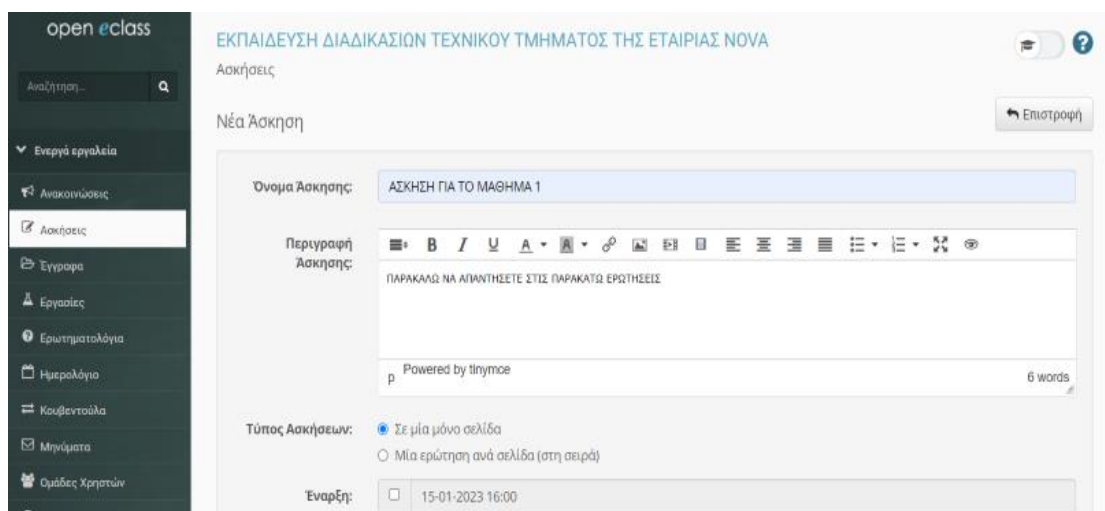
open eclass

Αναζήτηση...

Ενεργά εργαλεία

Ανακοινώσεις

Ασκήσεις

Έγγραφα

Εργασίες

Ερωτηματολόγια

Ημερολόγιο

Κουβεντούλα

Μηνύματα

Ομάδες Χρηστών

ΕΚΠΑΙΔΕΥΣΗ ΔΙΑΔΙΚΑΣΙΩΝ ΤΕΧΝΙΚΟΥ ΤΜΗΜΑΤΟΣ ΤΗΣ ΕΤΑΙΡΙΑΣ NOVA

Ασκήσεις

Νέα Άσκηση

Επιστροφή

Όνομα Άσκησης: ΑΣΚΗΣΗ ΓΙΑ ΤΟ ΜΑΘΗΜΑ 1

Περιγραφή Άσκησης:

B I U A A

ΠΑΡΑΚΑΛΩ ΝΑ ΑΠΑΝΤΗΣΕΤΕ ΣΤΙΣ ΠΑΡΑΚΑΤΩ ΕΡΩΤΗΣΕΙΣ

p Powered by tinymce 6 words

Τύπος Ασκήσεων: Σε μία μόνο σελίδα

Μία ερώτηση ανά σελίδα (στη σειρά)

Έναρξη: 15-01-2023 16:00